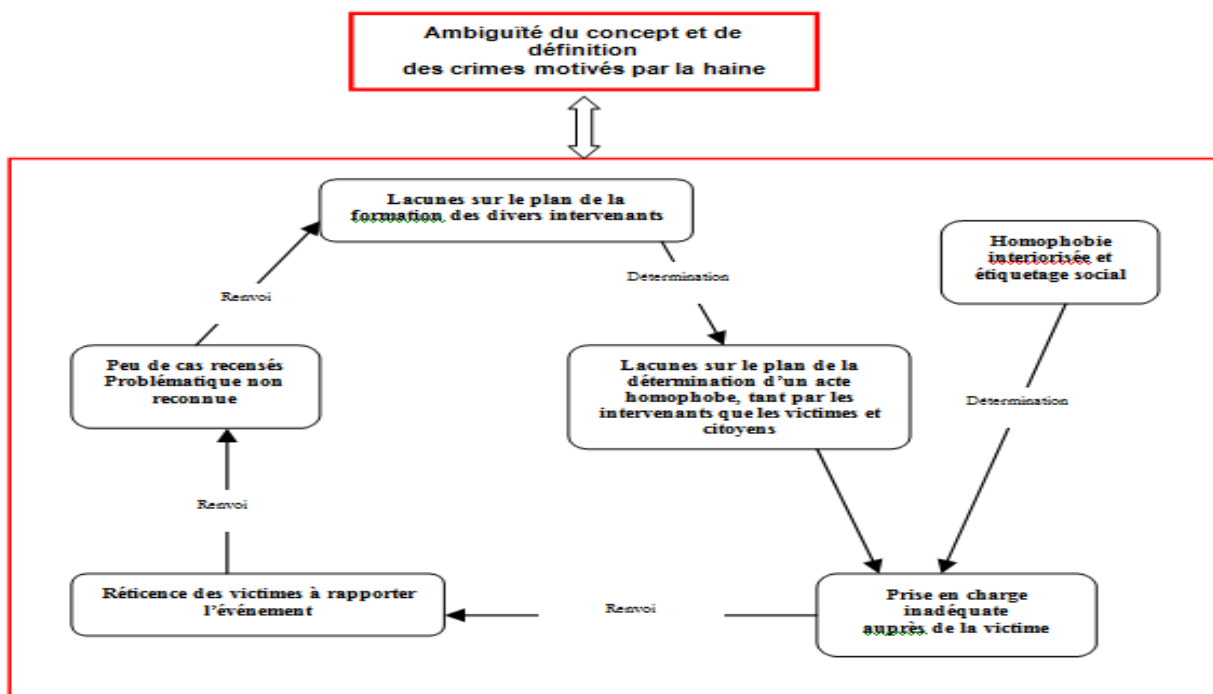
Ambiguïté du concept et de définition des crimes motivés par la haine

Lacunes sur le plan de la formation des divers intervenants

Détermination

Homophobie interiorisée et étiquetage social

Renvoi

Peu de cas recensés Problématique non reconnue

Lacunes sur le plan de la détermination d'un acte homophobe, tant par les intervenants que les victimes et citoyens

Détermination

Renvoi

Réticence des victimes à rapporter l'événement

Renvoi

Prise en charge inadéquate auprès de la victime